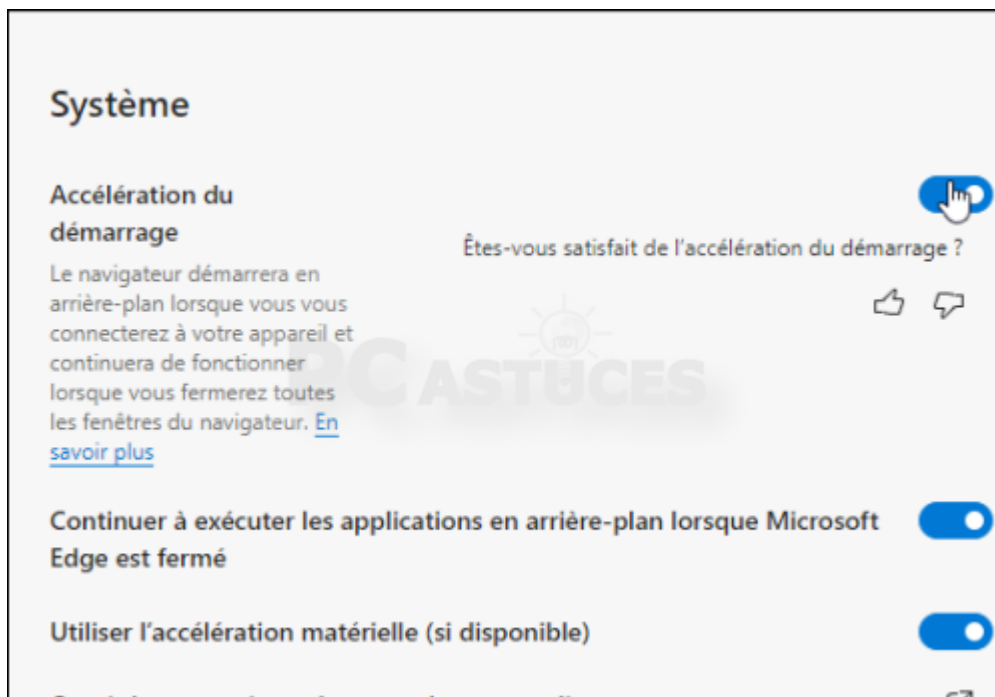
Système

Accélération du démarrage

Êtes-vous satisfait de l'accélération du démarrage ?

Le navigateur démarrera en arrière-plan lorsque vous vous connecterez à votre appareil et continuera de fonctionner lorsque vous fermerez toutes les fenêtres du navigateur. En savoir plus

PC ASTUCES

Continuer à exécuter les applications en arrière-plan lorsque Microsoft Edge est fermé

Utiliser l'accélération matérielle (si disponible)

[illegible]